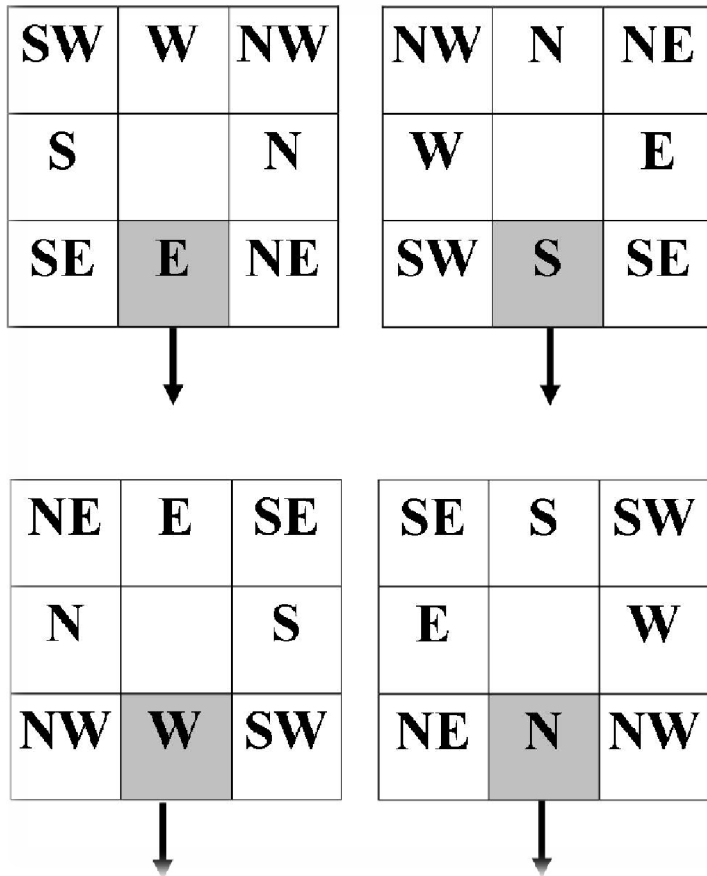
| SW | W | NW |
|---|---|---|
| S |  | N |
| SE | E | NE |

| NW | N | NE |
|---|---|---|
| W |  | E |
| SW | S | SE |

| NE | E | SE |
|---|---|---|
| N |  | S |
| NW | W | SW |

| SE | S | SW |
|---|---|---|
| E |  | W |
| NE | N | NW |